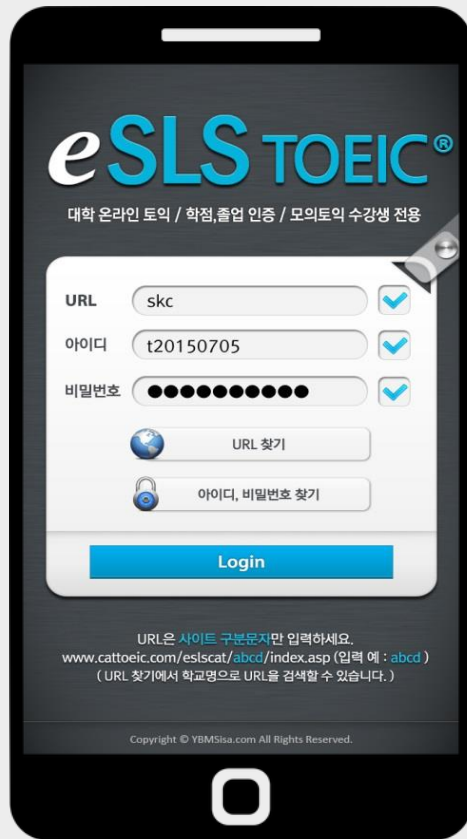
eSLS TOEIC®

대학 온라인 토익 / 학점,졸업 인증 / 모의토익 수강생 전용

URL skc

아이디 t20150705

비밀번호 ●●●●●●●●●●●

URL 찾기

아이디, 비밀번호 찾기

Login

URL은 사이트 구분문자만 입력하세요.
www.cattoeic.com/eslscat/abcd/index.asp (입력 예 : abcd )
( URL 찾기에서 학교명으로 URL을 검색할 수 있습니다. )

Copyright © YBMSisa.com All Rights Reserved.